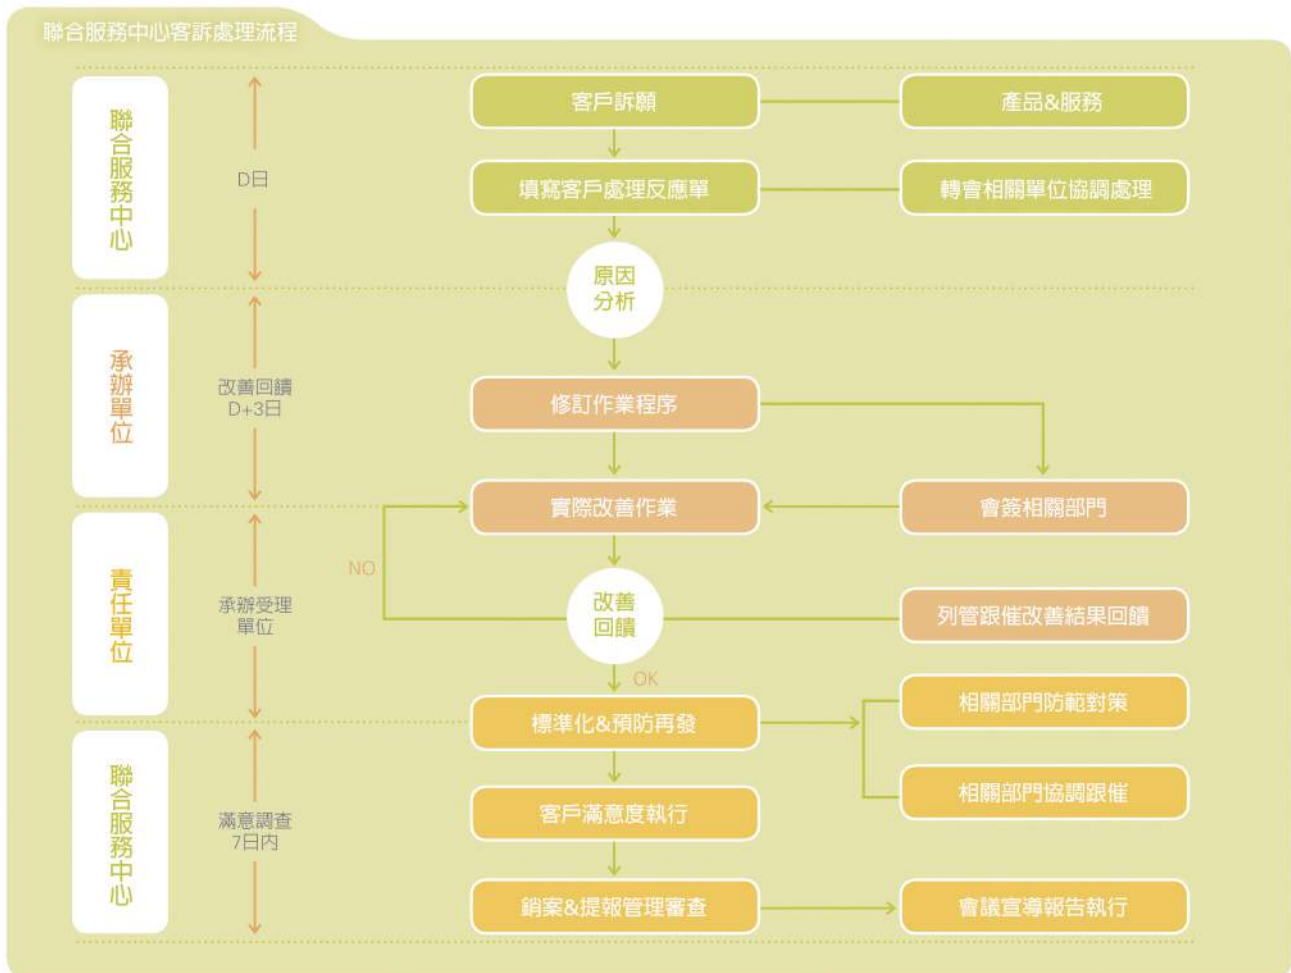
聯合服務中心客訴處理流程

聯合服務中心

D日

客戶訴願

產品&服務

填寫客戶處理反應單

轉會相關單位協調處理

原因分析

承辦單位

改善回饋 D+3日

修訂作業程序

實際改善作業

會簽相關部門

責任單位

承辦受理單位

NO

改善回饋

列管跟催改善結果回饋

OK

聯合服務中心

滿意調查 7日內

標準化&預防再發

相關部門防範對策

相關部門協調跟催

客戶滿意度執行

銷案&提報管理審查

會議宣導報告執行